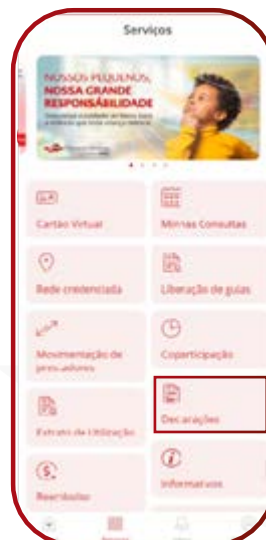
Serviços

NOSSOS PEQUENOS, NOSSA GRANDE RESPONSABILIDADE

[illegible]

Cartão Virtual

Minhas Consultas

Rede credenciada

Liberação de guias

Movimentação de procuradores

Coparticipação

Declarações

Extrato de Utilização

Reembolso

Informativos